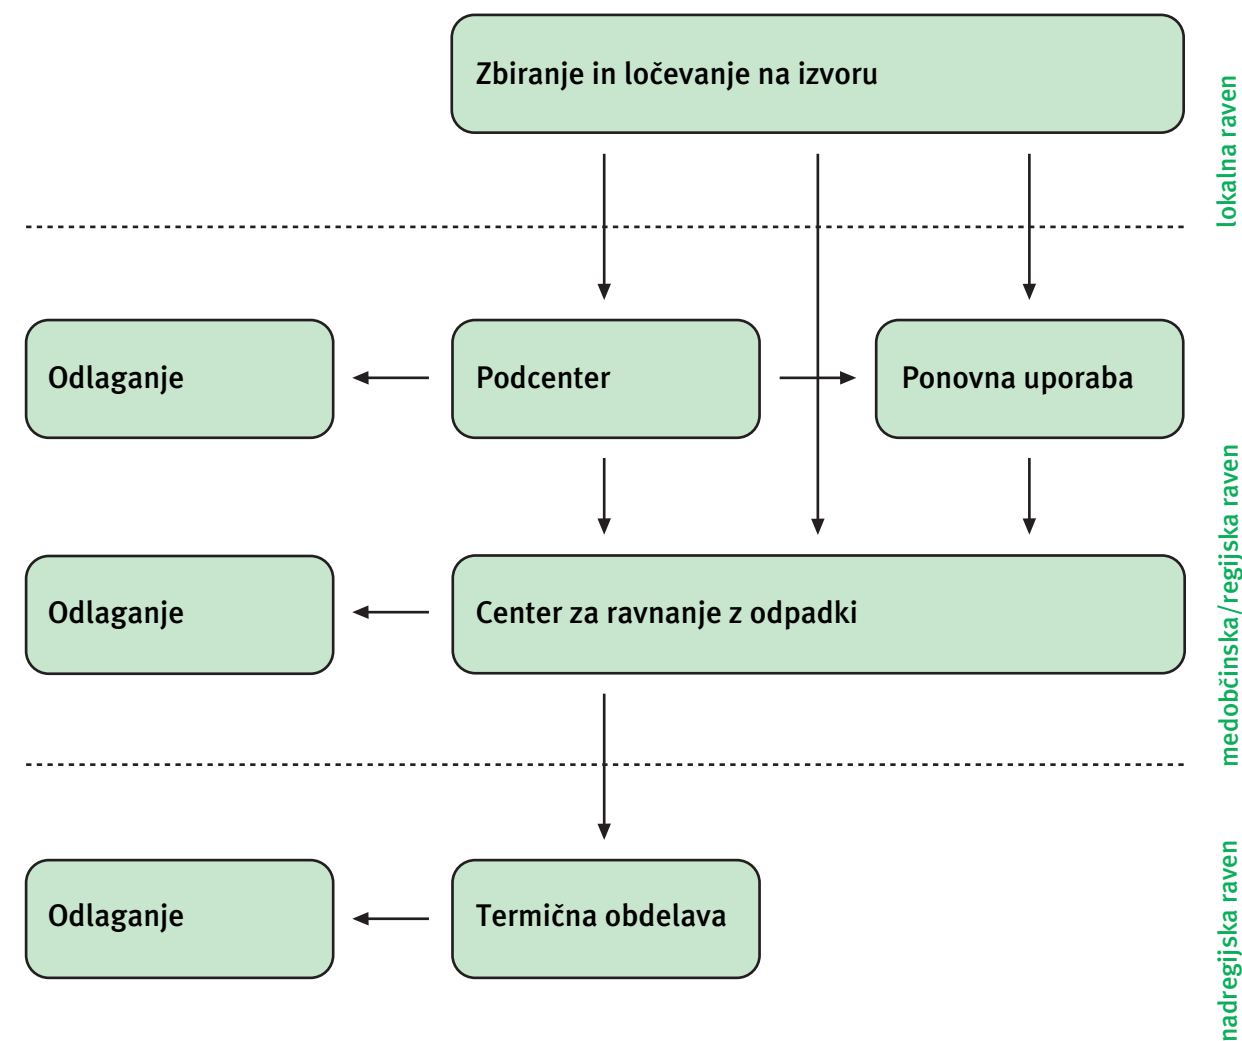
Zbiranje in ločevanje na izvoru

lokalna raven

Odlaganje

Podcenter

Ponovna uporaba

Odlaganje

Center za ravnanje z odpadki

medobčinska/regijska raven

Odlaganje

Termična obdelava

nadregijska raven